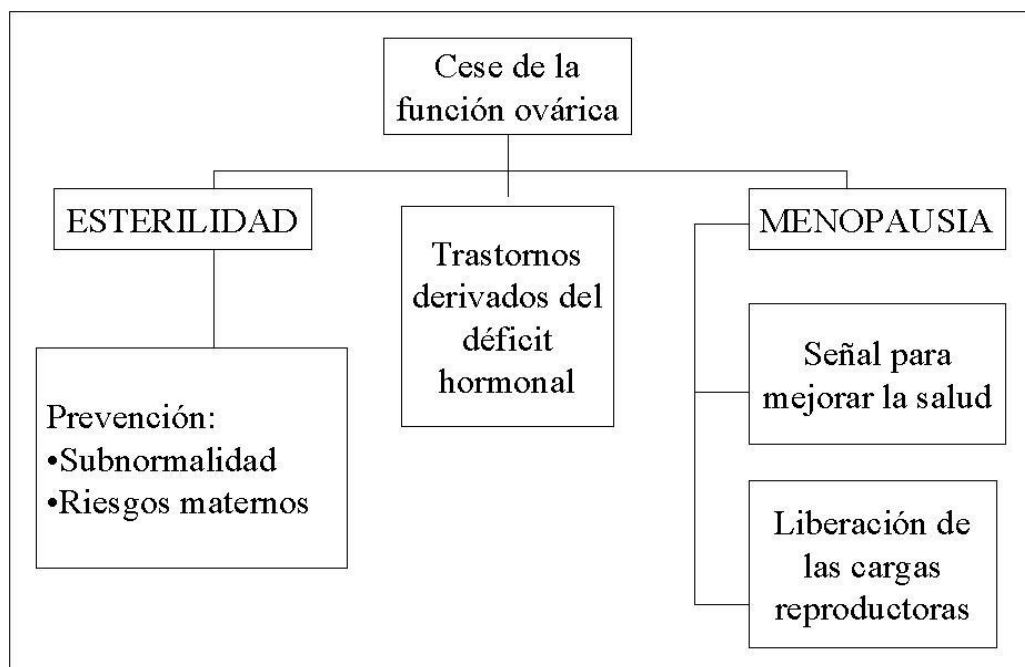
Cese de la función ovárica

ESTERILIDAD

Prevención:
•Subnormalidad
•Riesgos maternos

Trastornos derivados del déficit hormonal

MENOPAUSIA

Señal para mejorar la salud

Liberación de las cargas reproductoras